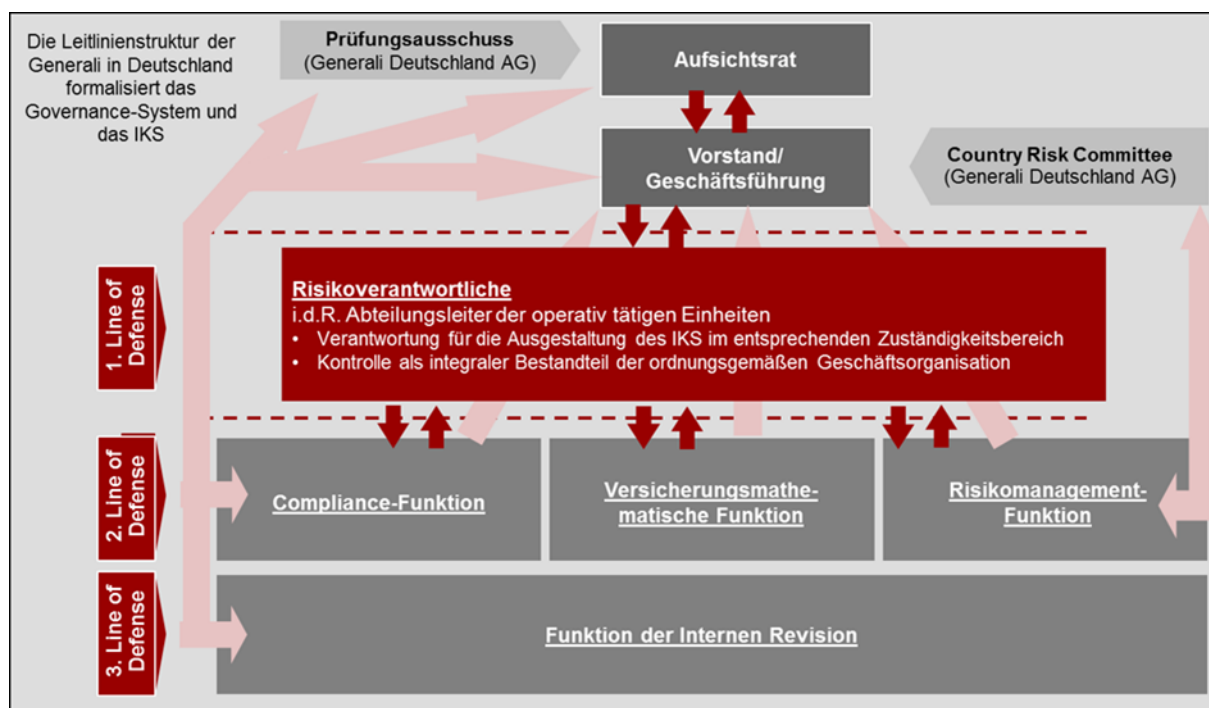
Die Leitlinienstruktur der Generali in Deutschland formalisiert das Governance-System und das IKS

Prüfungsausschuss
(Generali Deutschland AG)

Aufsichtsrat

Vorstand/
Geschäftsführung

Country Risk Committee
(Generali Deutschland AG)

1. Line of Defense

Risikoverantwortliche
i.d.R. Abteilungsleiter der operativ tätigen Einheiten
• Verantwortung für die Ausgestaltung des IKS im entsprechenden Zuständigkeitsbereich
• Kontrolle als integraler Bestandteil der ordnungsgemäßen Geschäftsorganisation

2. Line of Defense

Compliance-Funktion

Versicherungsmathematische Funktion

Risikomanagement-Funktion

3. Line of Defense

Funktion der Internen Revision